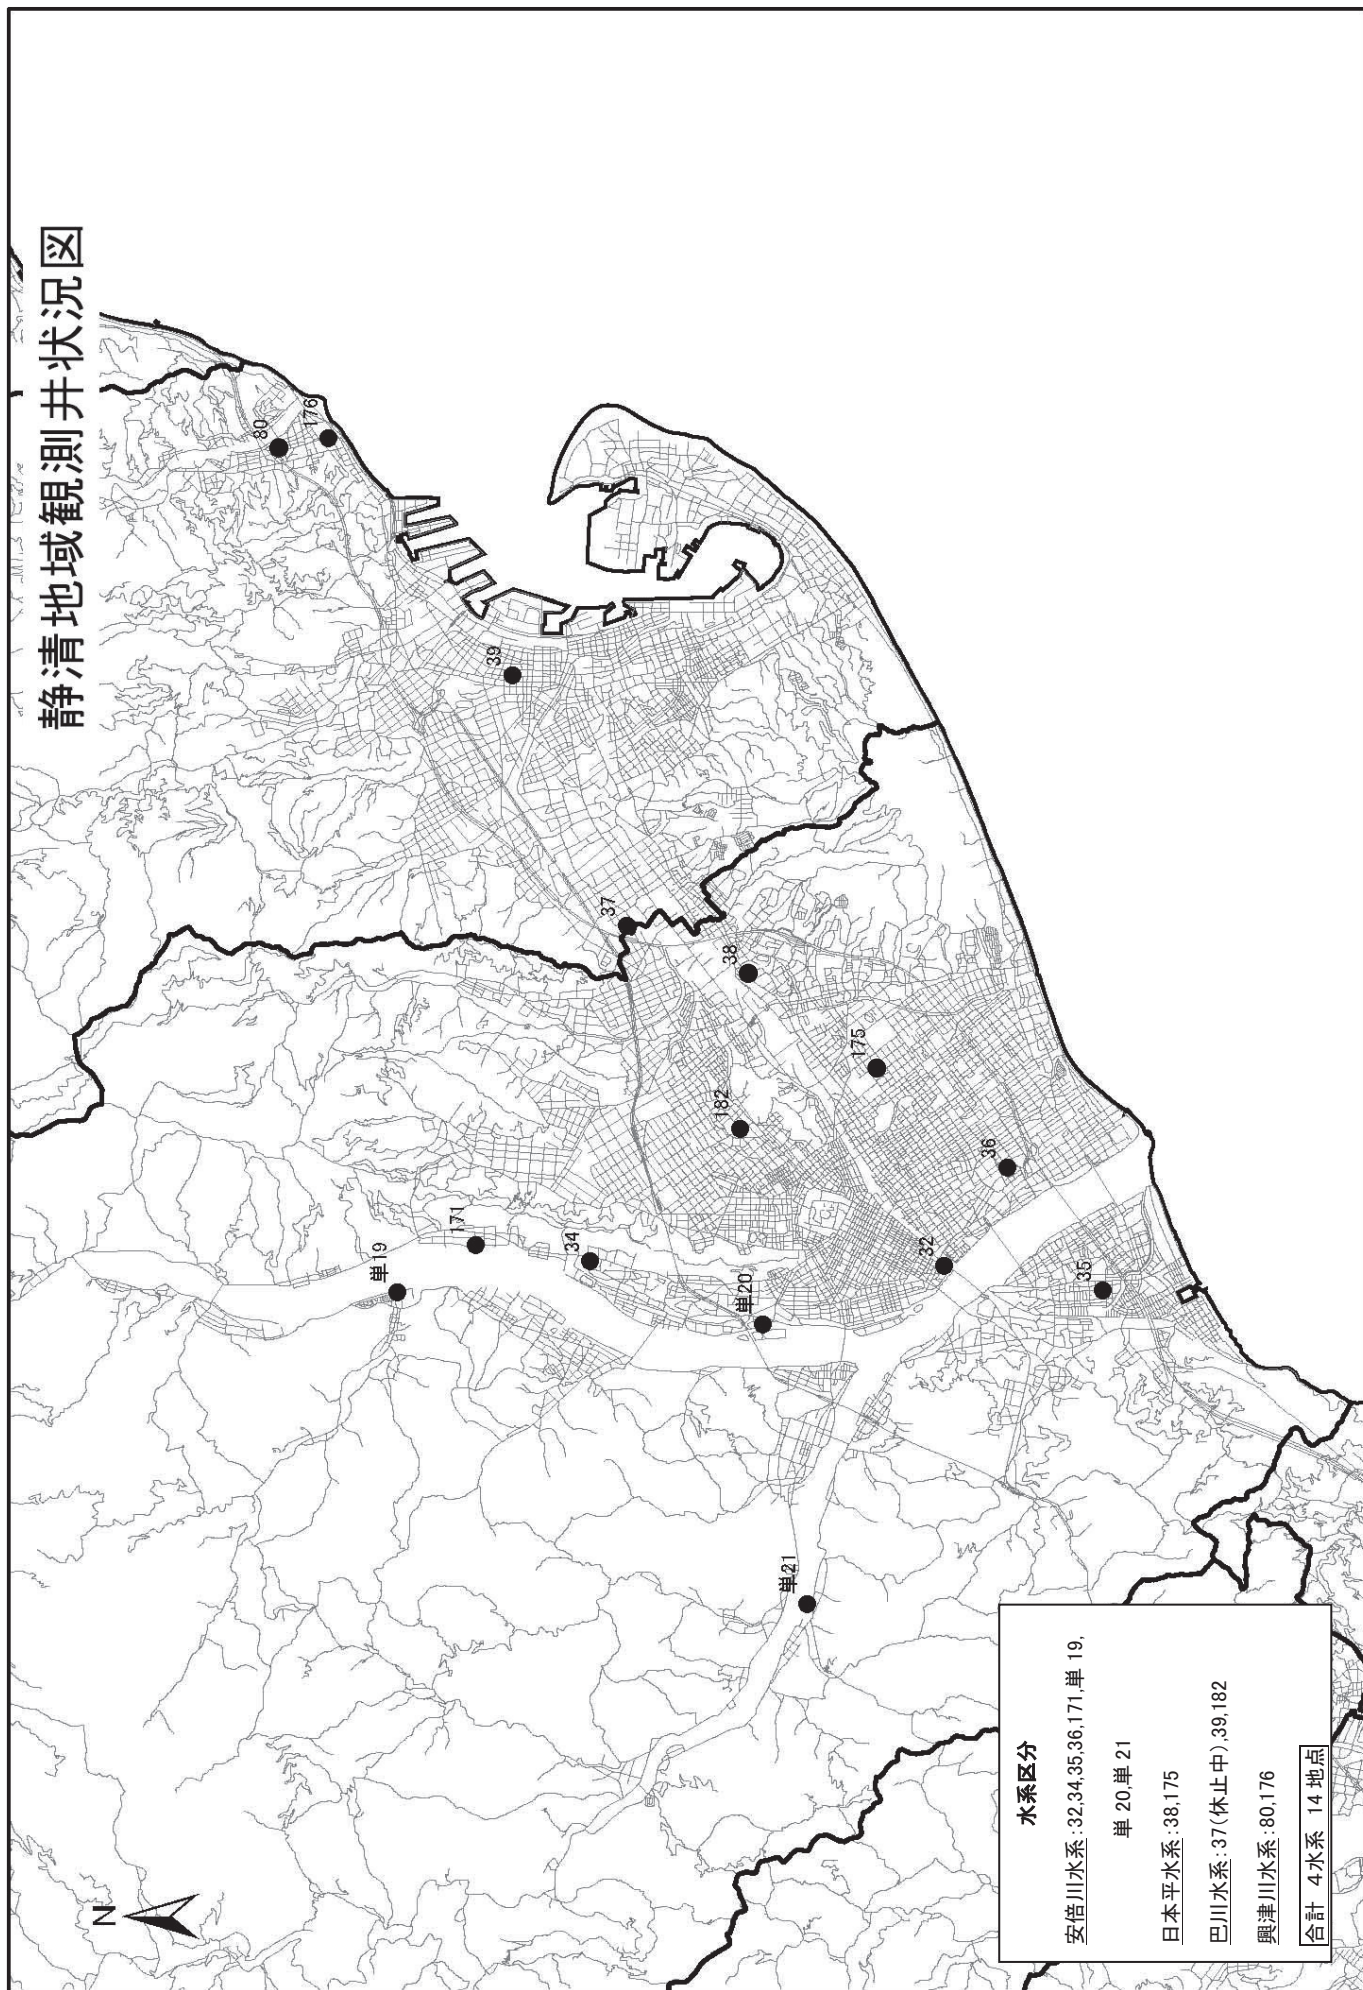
静清地域観測井状況図

80
176
39
37
38
175
182
36
171
34
32
35
単19
単20
単21

N

水系区分

安倍川水系:32,34,35,36,171,単19,

単20,単21

日本平水系:38,175

巴川水系:37(休止中),39,182

興津川水系:80,176

合計 4水系 14地点